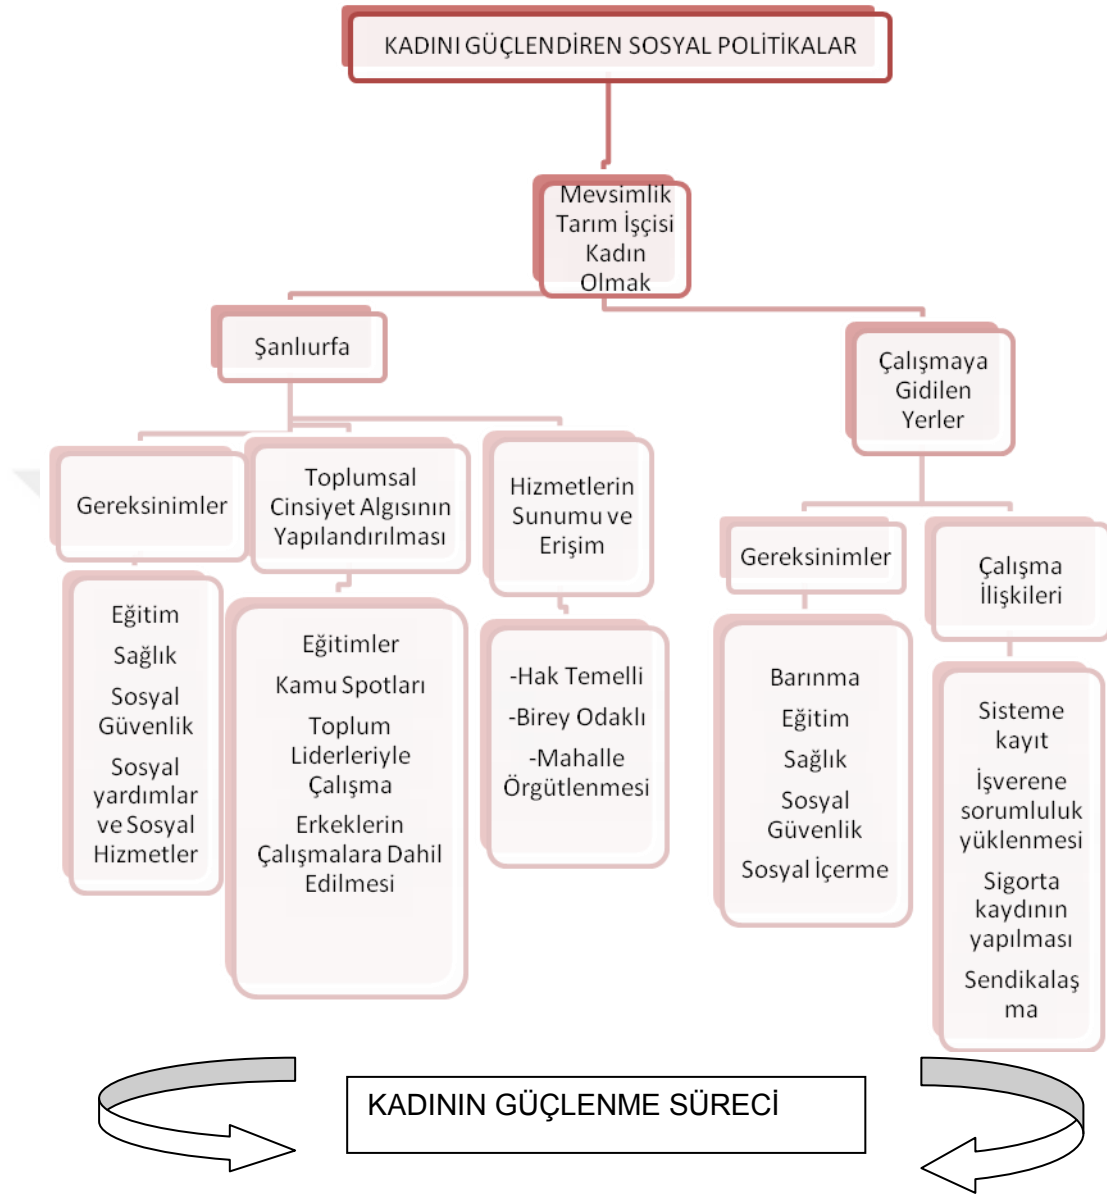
KADINI GÜÇLENDİREN SOSYAL POLİTİKALAR

Mevsimlik Tarım İşçisi Kadın Olmak

Şanlıurfa

Çalışmaya Gidilen Yerler

Gereksinimler

Toplumsal Cinsiyet Algısının Yapılandırılması

Hizmetlerin Sunumu ve Erişim

Eğitim

Sağlık

Sosyal Güvenlik

Sosyal yardımlar ve Sosyal Hizmetler

Eğitimler

Kamu Spotları

Toplum Liderleriyle Çalışma

Erkeklerin Çalışmalara Dahil Edilmesi

-Hak Temelli

-Birey Odaklı

-Mahalle Örgütlenmesi

Gereksinimler

Çalışma İlişkileri

Barınma

Eğitim

Sağlık

Sosyal Güvenlik

Sosyal İçerme

Sisteme kayıt

İşverene sorumluluk yüklenmesi

Sigorta kaydının yapılması

Sendikalaş ma

KADININ GÜÇLENME SÜRECİ